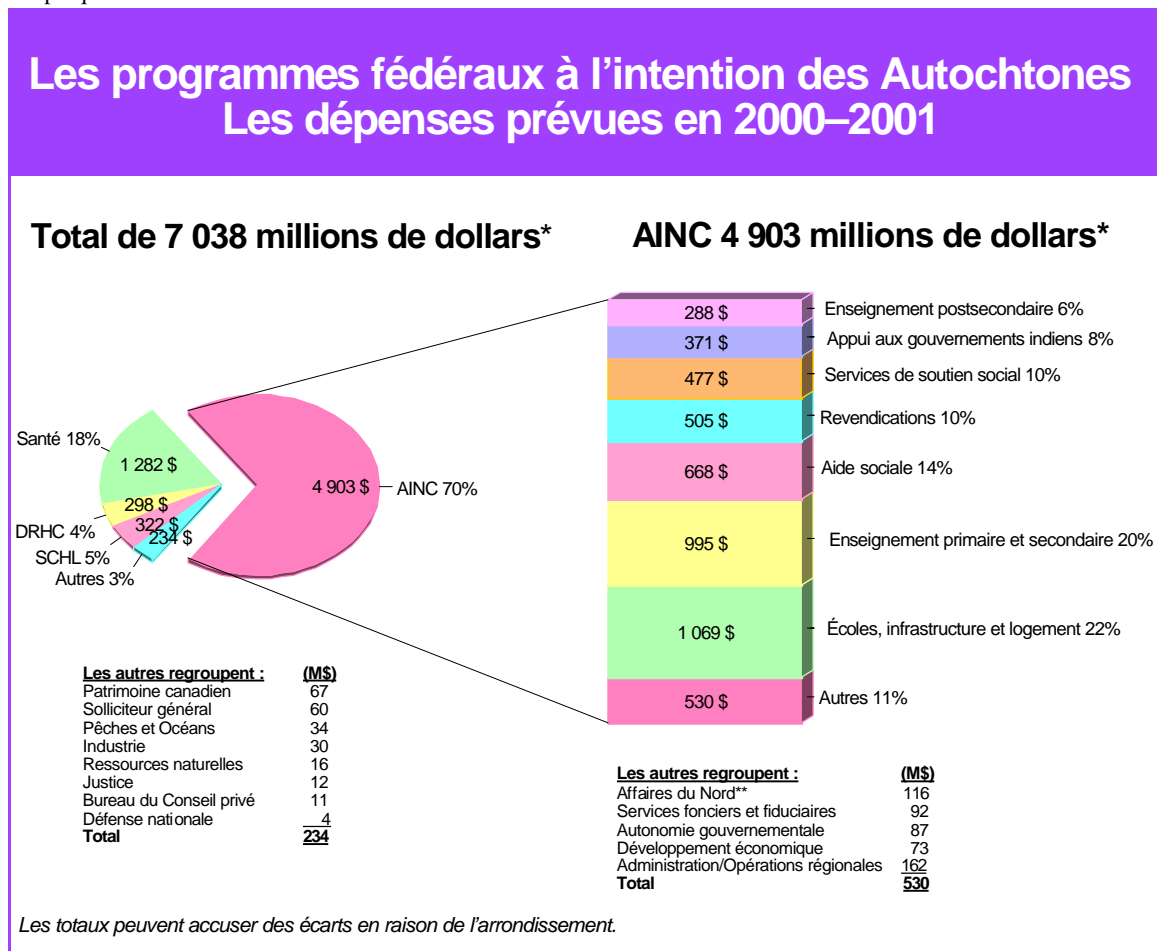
Les programmes fédéraux à l'intention des Autochtones
Les dépenses prévues en 2000–2001

Total de 7 038 millions de dollars*

AINC 4 903 millions de dollars*

Santé 18%
1 282 $
298 $
322 $
234 $
DRHC 4%
SCHL 5%
Autres 3%
4 903 $
AINC 70%

288 $ Enseignement postsecondaire 6%
371 $ Appui aux gouvernements indiens 8%
477 $ Services de soutien social 10%
505 $ Revendications 10%
668 $ Aide sociale 14%
995 $ Enseignement primaire et secondaire 20%
1 069 $ Écoles, infrastructure et logement 22%
530 $ Autres 11%

| Les autres regroupent : | (M$) |
|---|---|
| Patrimoine canadien | 67 |
| Solliciteur général | 60 |
| Pêches et Océans | 34 |
| Industrie | 30 |
| Ressources naturelles | 16 |
| Justice | 12 |
| Bureau du Conseil privé | 11 |
| Défense nationale | 4 |
| Total | 234 |

| Les autres regroupent : | (M$) |
|---|---|
| Affaires du Nord** | 116 |
| Services fonciers et fiduciaires | 92 |
| Autonomie gouvernementale | 87 |
| Développement économique | 73 |
| Administration/Opérations régionales | 162 |
| Total | 530 |

Les totaux peuvent accuser des écarts en raison de l'arrondissement.